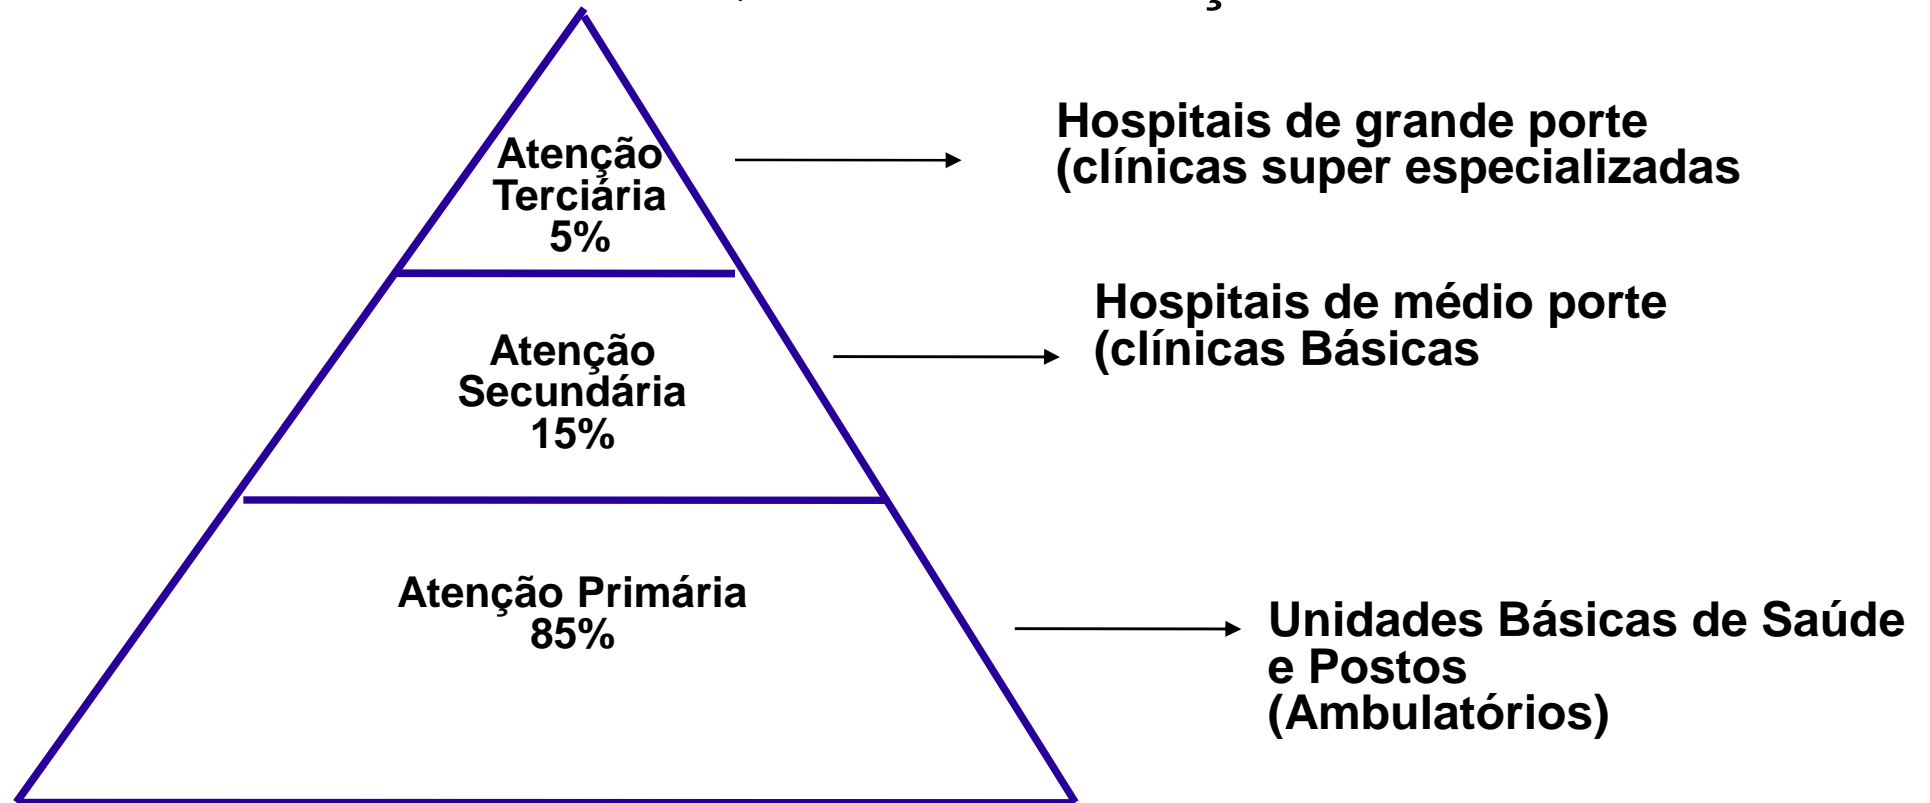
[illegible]

Atenção Terciária 5%

Hospitais de grande porte (clínicas super especializadas

Atenção Secundária 15%

Hospitais de médio porte (clínicas Básicas

Atenção Primária 85%

Unidades Básicas de Saúde e Postos (Ambulatórios)